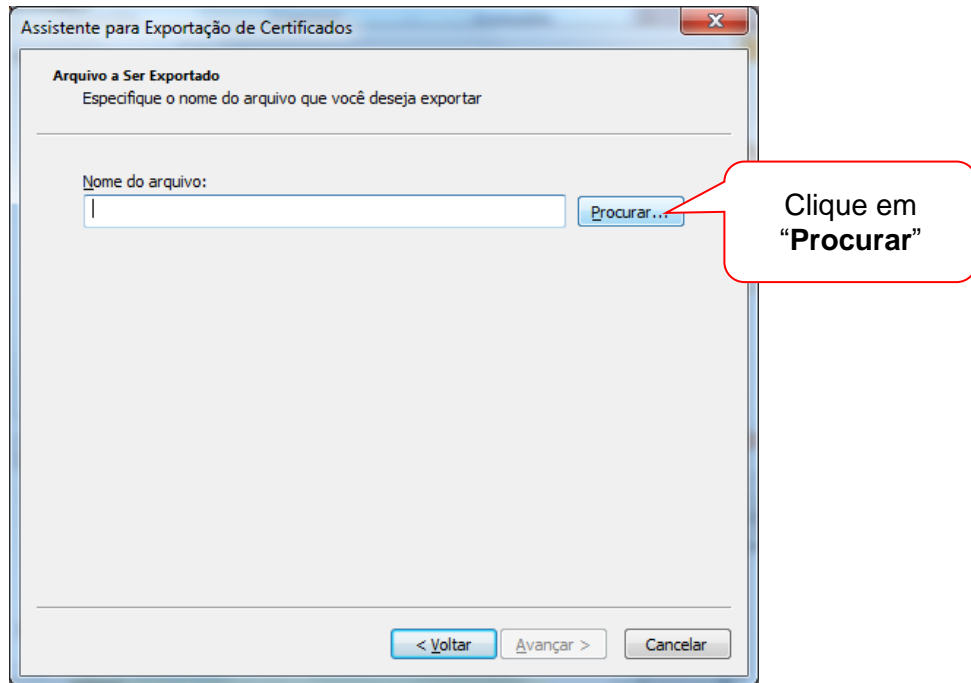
Assistente para Exportação de Certificados

Arquivo a Ser Exportado
Especifique o nome do arquivo que você deseja exportar

Nome do arquivo:

Procurar...

Clique em "**Procurar**"

< Voltar

Avançar >

Cancelar